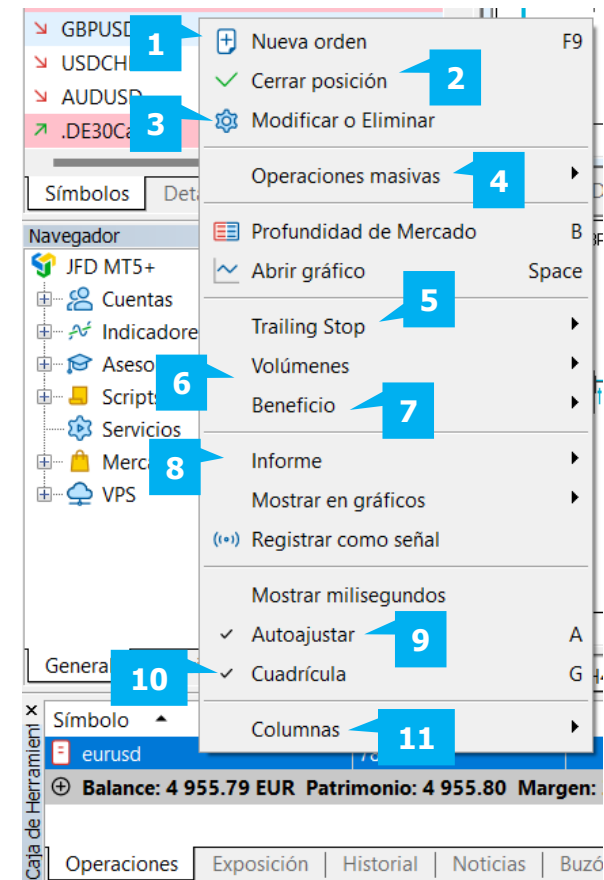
GBPUSD
USDCHF
AUDUSD
.DE30Ca
Símbolos Deta
Navegador
JFD MT5+
Cuentas
Indicadore
Aseso
Scripts
Servicios
Merca
VPS
Genera
Caja de Herramient
Símbolo
eurusd
Balance: 4 955.79 EUR Patrimonio: 4 955.80 Margen:
Operaciones Exposición Historial Noticias Buzó

Nueva orden F9
Cerrar posición
Modificar o Eliminar
Operaciones masivas
Profundidad de Mercado B
Abrir gráfico Space
Trailing Stop
Volúmenes
Beneficio
Informe
Mostrar en gráficos
Registrar como señal
Mostrar milisegundos
✓ Autoajustar A
✓ Cuadrícula G
Columnas

1
2
3
4
5
6
7
8
9
10
11